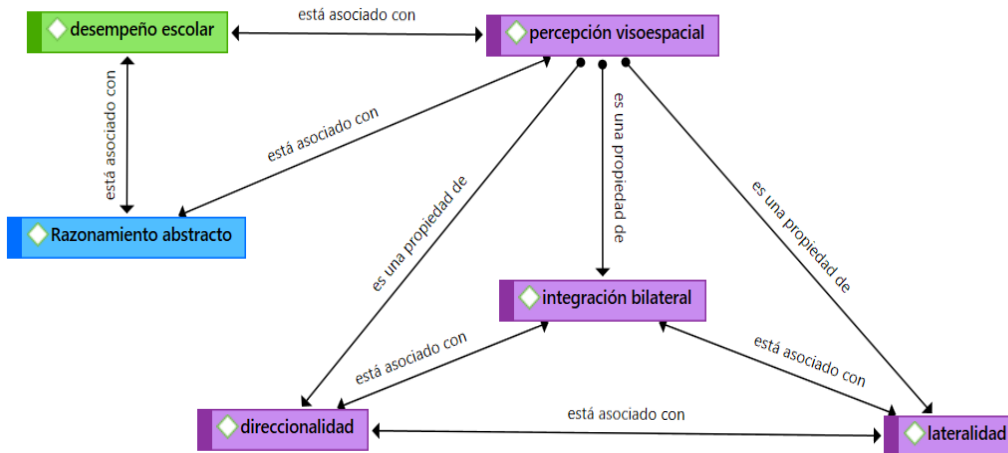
desempeño escolar
está asociado con
percepción visoespacial
está asociado con
está asociado con
es una propiedad de
es una propiedad de
es una propiedad de
Razonamiento abstracto
integración bilateral
está asociado con
está asociado con
direccionalidad
está asociado con
lateralidad